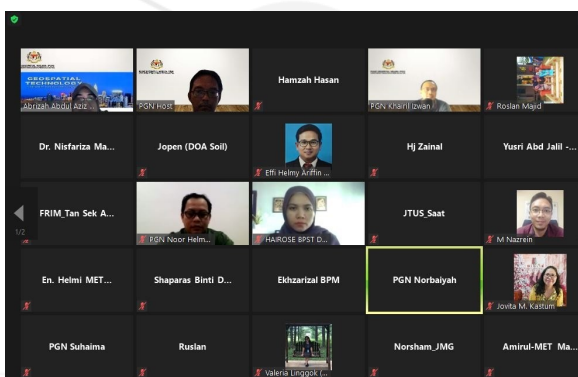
GEOSPATIAL TECHNOLOGY

Abrizah Abdul Aziz ...

PGN Host

Hamzah Hasan

PGN Khairil Izwan

Roslan Majid

Dr. Nisfariza Ma...

Jopen (DOA Soil)

Effi Helmy Ariffin ...

Hj Zainal

Yusri Abd Jalil -...

FRIM_Tan Sek A...

1/2

PGN Noor Helm...

HAIROSE BPST D...

JTUS_Saat

M Nazrein

En. Helmi MET...

Shaparas Binti D...

Ekhzarizal BPM

PGN Norbaiyah

Jovita M. Kastum

PGN Suhaima

Ruslan

Valeria Linggok (...

Norsham_JMG

Amirul-MET Ma...